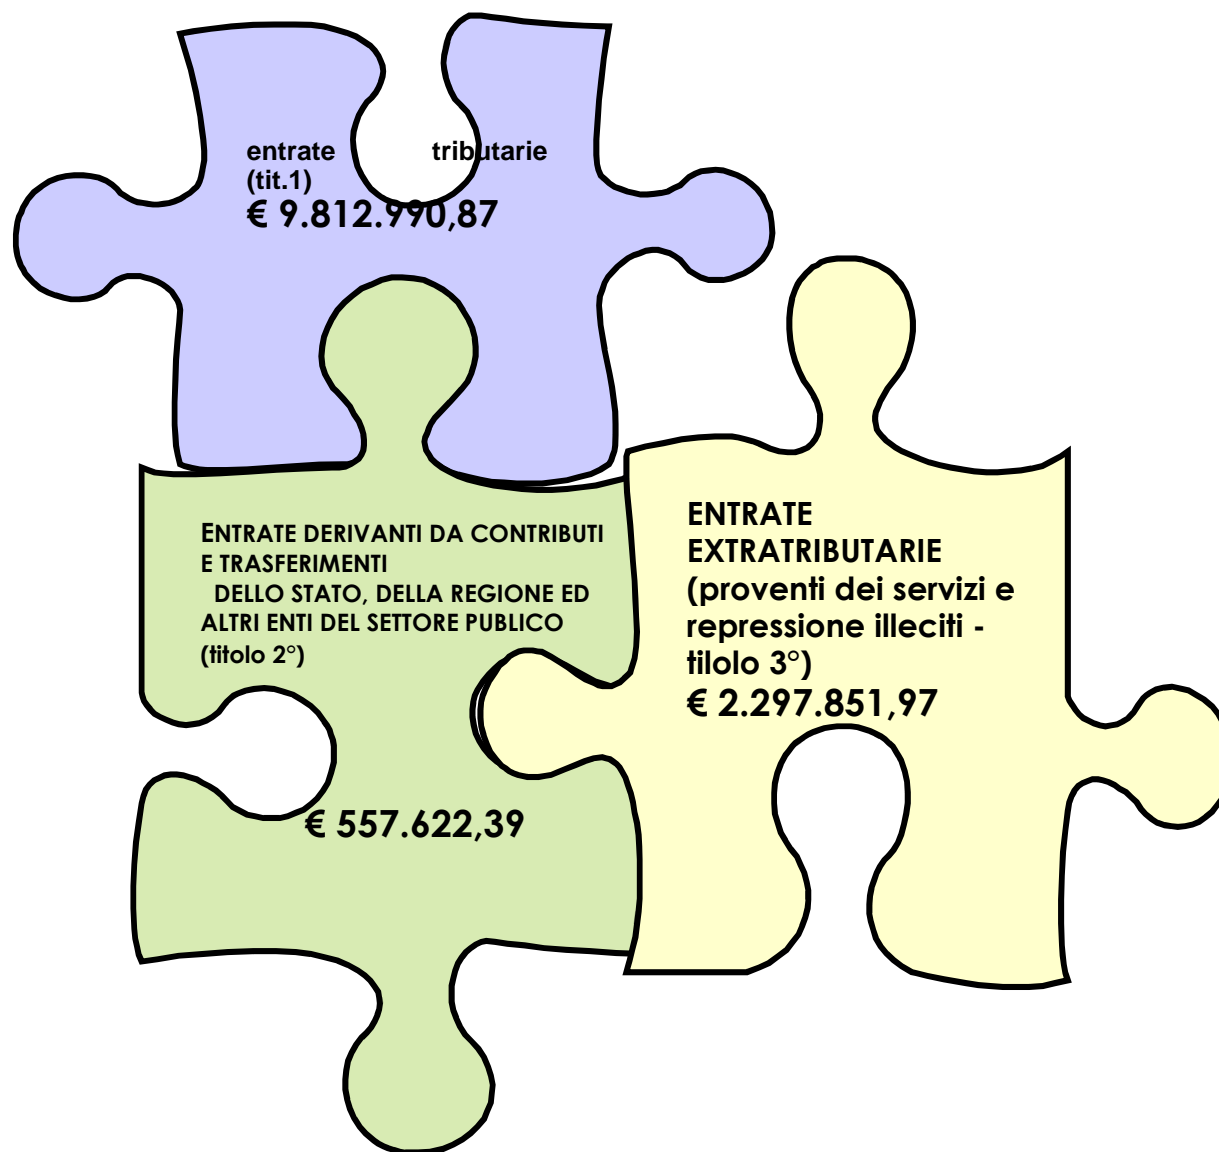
entrate tributarie (tit.1)
€ 9.812.990,87

ENTRATE DERIVANTI DA CONTRIBUTI E TRASFERIMENTI
DELLO STATO, DELLA REGIONE ED ALTRI ENTI DEL SETTORE PUBLICO
(titolo 2°)

€ 557.622,39

ENTRATE EXTRATRIBUTARIE
(proventi dei servizi e repressione illeciti - tilolo 3°)
€ 2.297.851,97